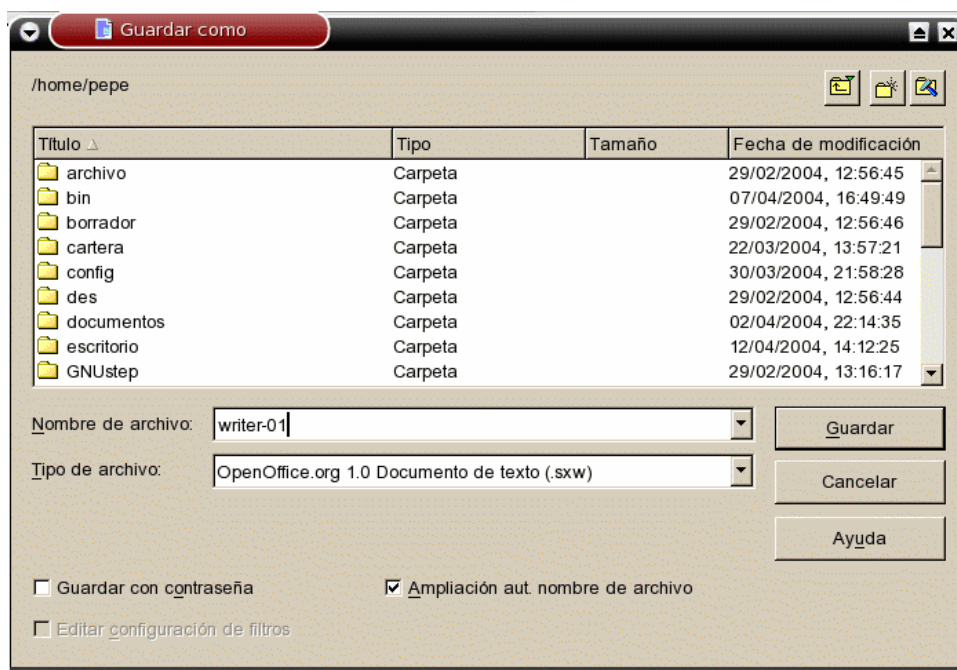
Guardar como

/home/pepe

| Título | Tipo | Tamaño | Fecha de modificación |
|---|---|---|---|
| archivo | Carpeta | | 29/02/2004, 12:56:45 |
| bin | Carpeta | | 07/04/2004, 16:49:49 |
| borrador | Carpeta | | 29/02/2004, 12:56:46 |
| cartera | Carpeta | | 22/03/2004, 13:57:21 |
| config | Carpeta | | 30/03/2004, 21:58:28 |
| des | Carpeta | | 29/02/2004, 12:56:44 |
| documentos | Carpeta | | 02/04/2004, 22:14:35 |
| escritorio | Carpeta | | 12/04/2004, 14:12:25 |
| GNUstep | Carpeta | | 29/02/2004, 13:16:17 |

Nombre de archivo: writer-01

Guardar

Tipo de archivo: OpenOffice.org 1.0 Documento de texto (.sxw)

Cancelar

Ayuda

Guardar con contraseña

Ampliación aut. nombre de archivo

Editar configuración de filtros